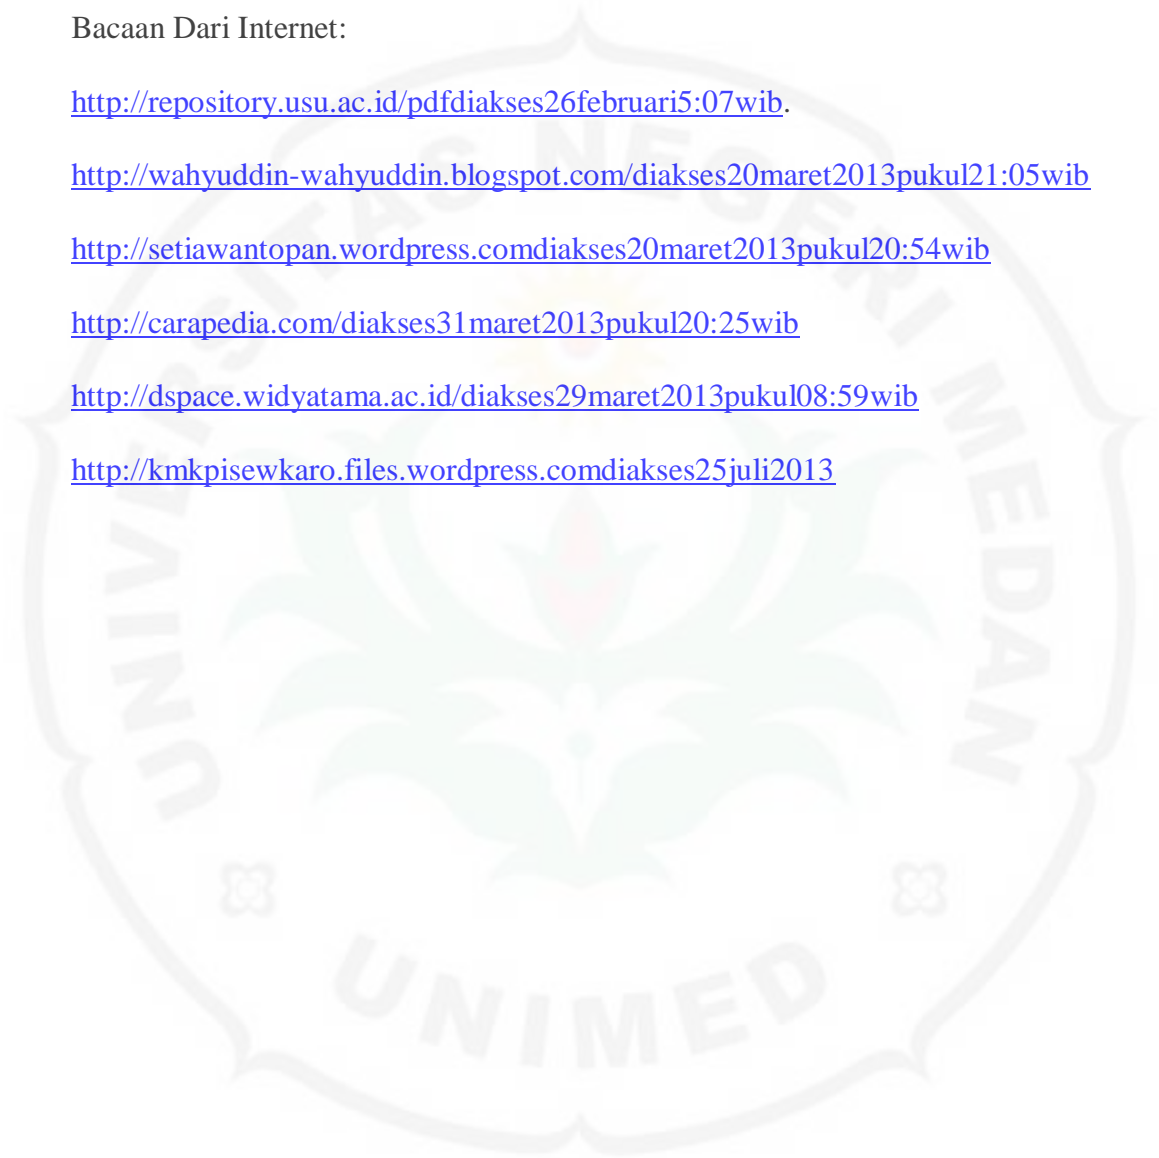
Bacaan Dari Internet:

http://repository.usu.ac.id/pdfdiakses26februari5:07wib.

http://wahyuddin-wahyuddin.blogspot.com/diakses20maret2013pukul21:05wib

http://setiawantopan.wordpress.comdiakses20maret2013pukul20:54wib

http://carapedia.com/diakses31maret2013pukul20:25wib

http://dspace.widyatama.ac.id/diakses29maret2013pukul08:59wib

http://kmkpisewkaro.files.wordpress.comdiakses25juli2013

UNIVERSITAS NEGERI MEDAN

UNIMED